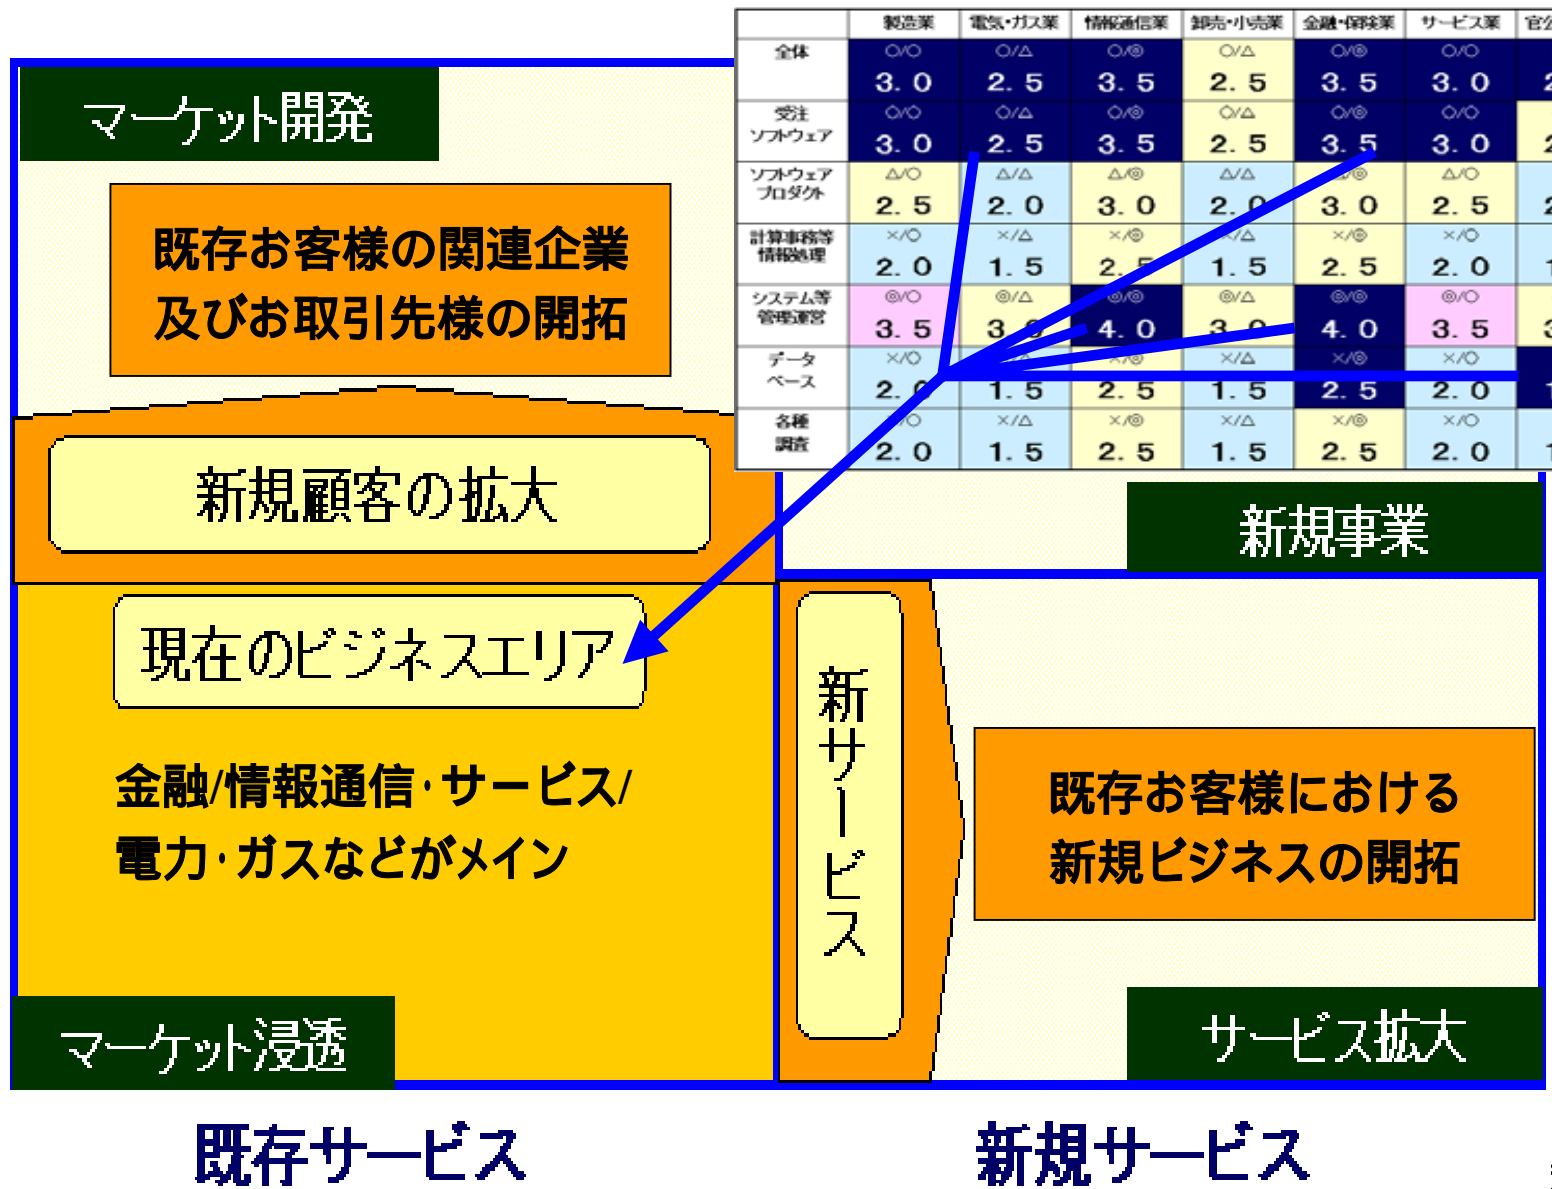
| | 製造業 | 電気・ガス業 | 情報通信業 | 卸売・小売業 | 金融・保険業 | サービス業 | 官公 |
|---|---|---|---|---|---|---|---|
| 全体 | ○/○ 3.0 | ○/△ 2.5 | ○/◎ 3.5 | ○/△ 2.5 | ○/◎ 3.5 | ○/○ 3.0 | 2 |
| 受注ソフトウェア | ○/○ 3.0 | ○/△ 2.5 | ○/◎ 3.5 | ○/△ 2.5 | ○/◎ 3.5 | ○/○ 3.0 | 2 |
| ソフトウェアプロダクト | △/○ 2.5 | △/△ 2.0 | △/◎ 3.0 | △/△ 2.0 | △/◎ 3.0 | △/○ 2.5 | 2 |
| 計算事務等情報処理 | ×/○ 2.0 | ×/△ 1.5 | ×/◎ 2.5 | ×/△ 1.5 | ×/◎ 2.5 | ×/○ 2.0 | 1 |
| システム等管理運営 | ◎/○ 3.5 | ◎/△ 3.0 | ◎/◎ 4.0 | ◎/△ 3.0 | ◎/◎ 4.0 | ◎/○ 3.5 | 3 |
| データベース | ×/○ 2.0 | ×/△ 1.5 | ×/◎ 2.5 | ×/△ 1.5 | ×/◎ 2.5 | ×/○ 2.0 | 1 |
| 各種調査 | ×/○ 2.0 | ×/△ 1.5 | ×/◎ 2.5 | ×/△ 1.5 | ×/◎ 2.5 | ×/○ 2.0 | 1 |

マーケット開発

既存お客様の関連企業及びお取引先様の開拓

新規顧客の拡大

新規事業

現在のビジネスエリア

金融/情報通信・サービス/電力・ガスなどがメイン

新サービス

既存お客様における新規ビジネスの開拓

マーケット浸透

サービス拡大

既存サービス

新規サービス